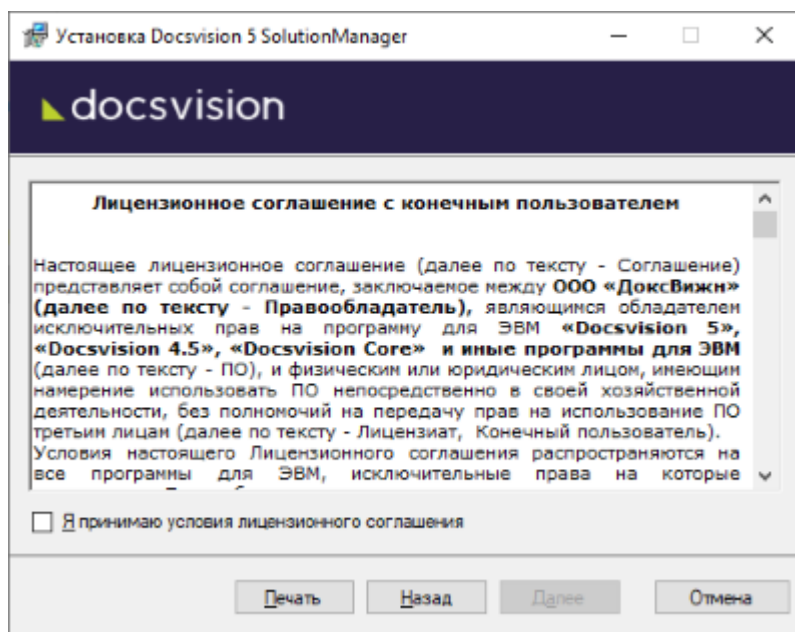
Установка Docsvision 5 SolutionManager

docsvision

Лицензионное соглашение с конечным пользователем

Настоящее лицензионное соглашение (далее по тексту - Соглашение) представляет собой соглашение, заключаемое между ООО «ДоксВижн» (далее по тексту - Правообладатель), являющимся обладателем исключительных прав на программу для ЭВМ «Docsvision 5», «Docsvision 4.5», «Docsvision Core» и иные программы для ЭВМ (далее по тексту - ПО), и физическим или юридическим лицом, имеющим намерение использовать ПО непосредственно в своей хозяйственной деятельности, без полномочий на передачу прав на использование ПО третьим лицам (далее по тексту - Лицензиат, Конечный пользователь).
Условия настоящего Лицензионного соглашения распространяются на все программы для ЭВМ, исключительные права на которые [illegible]

Я принимаю условия лицензионного соглашения

Печать Назад Далее Отмена